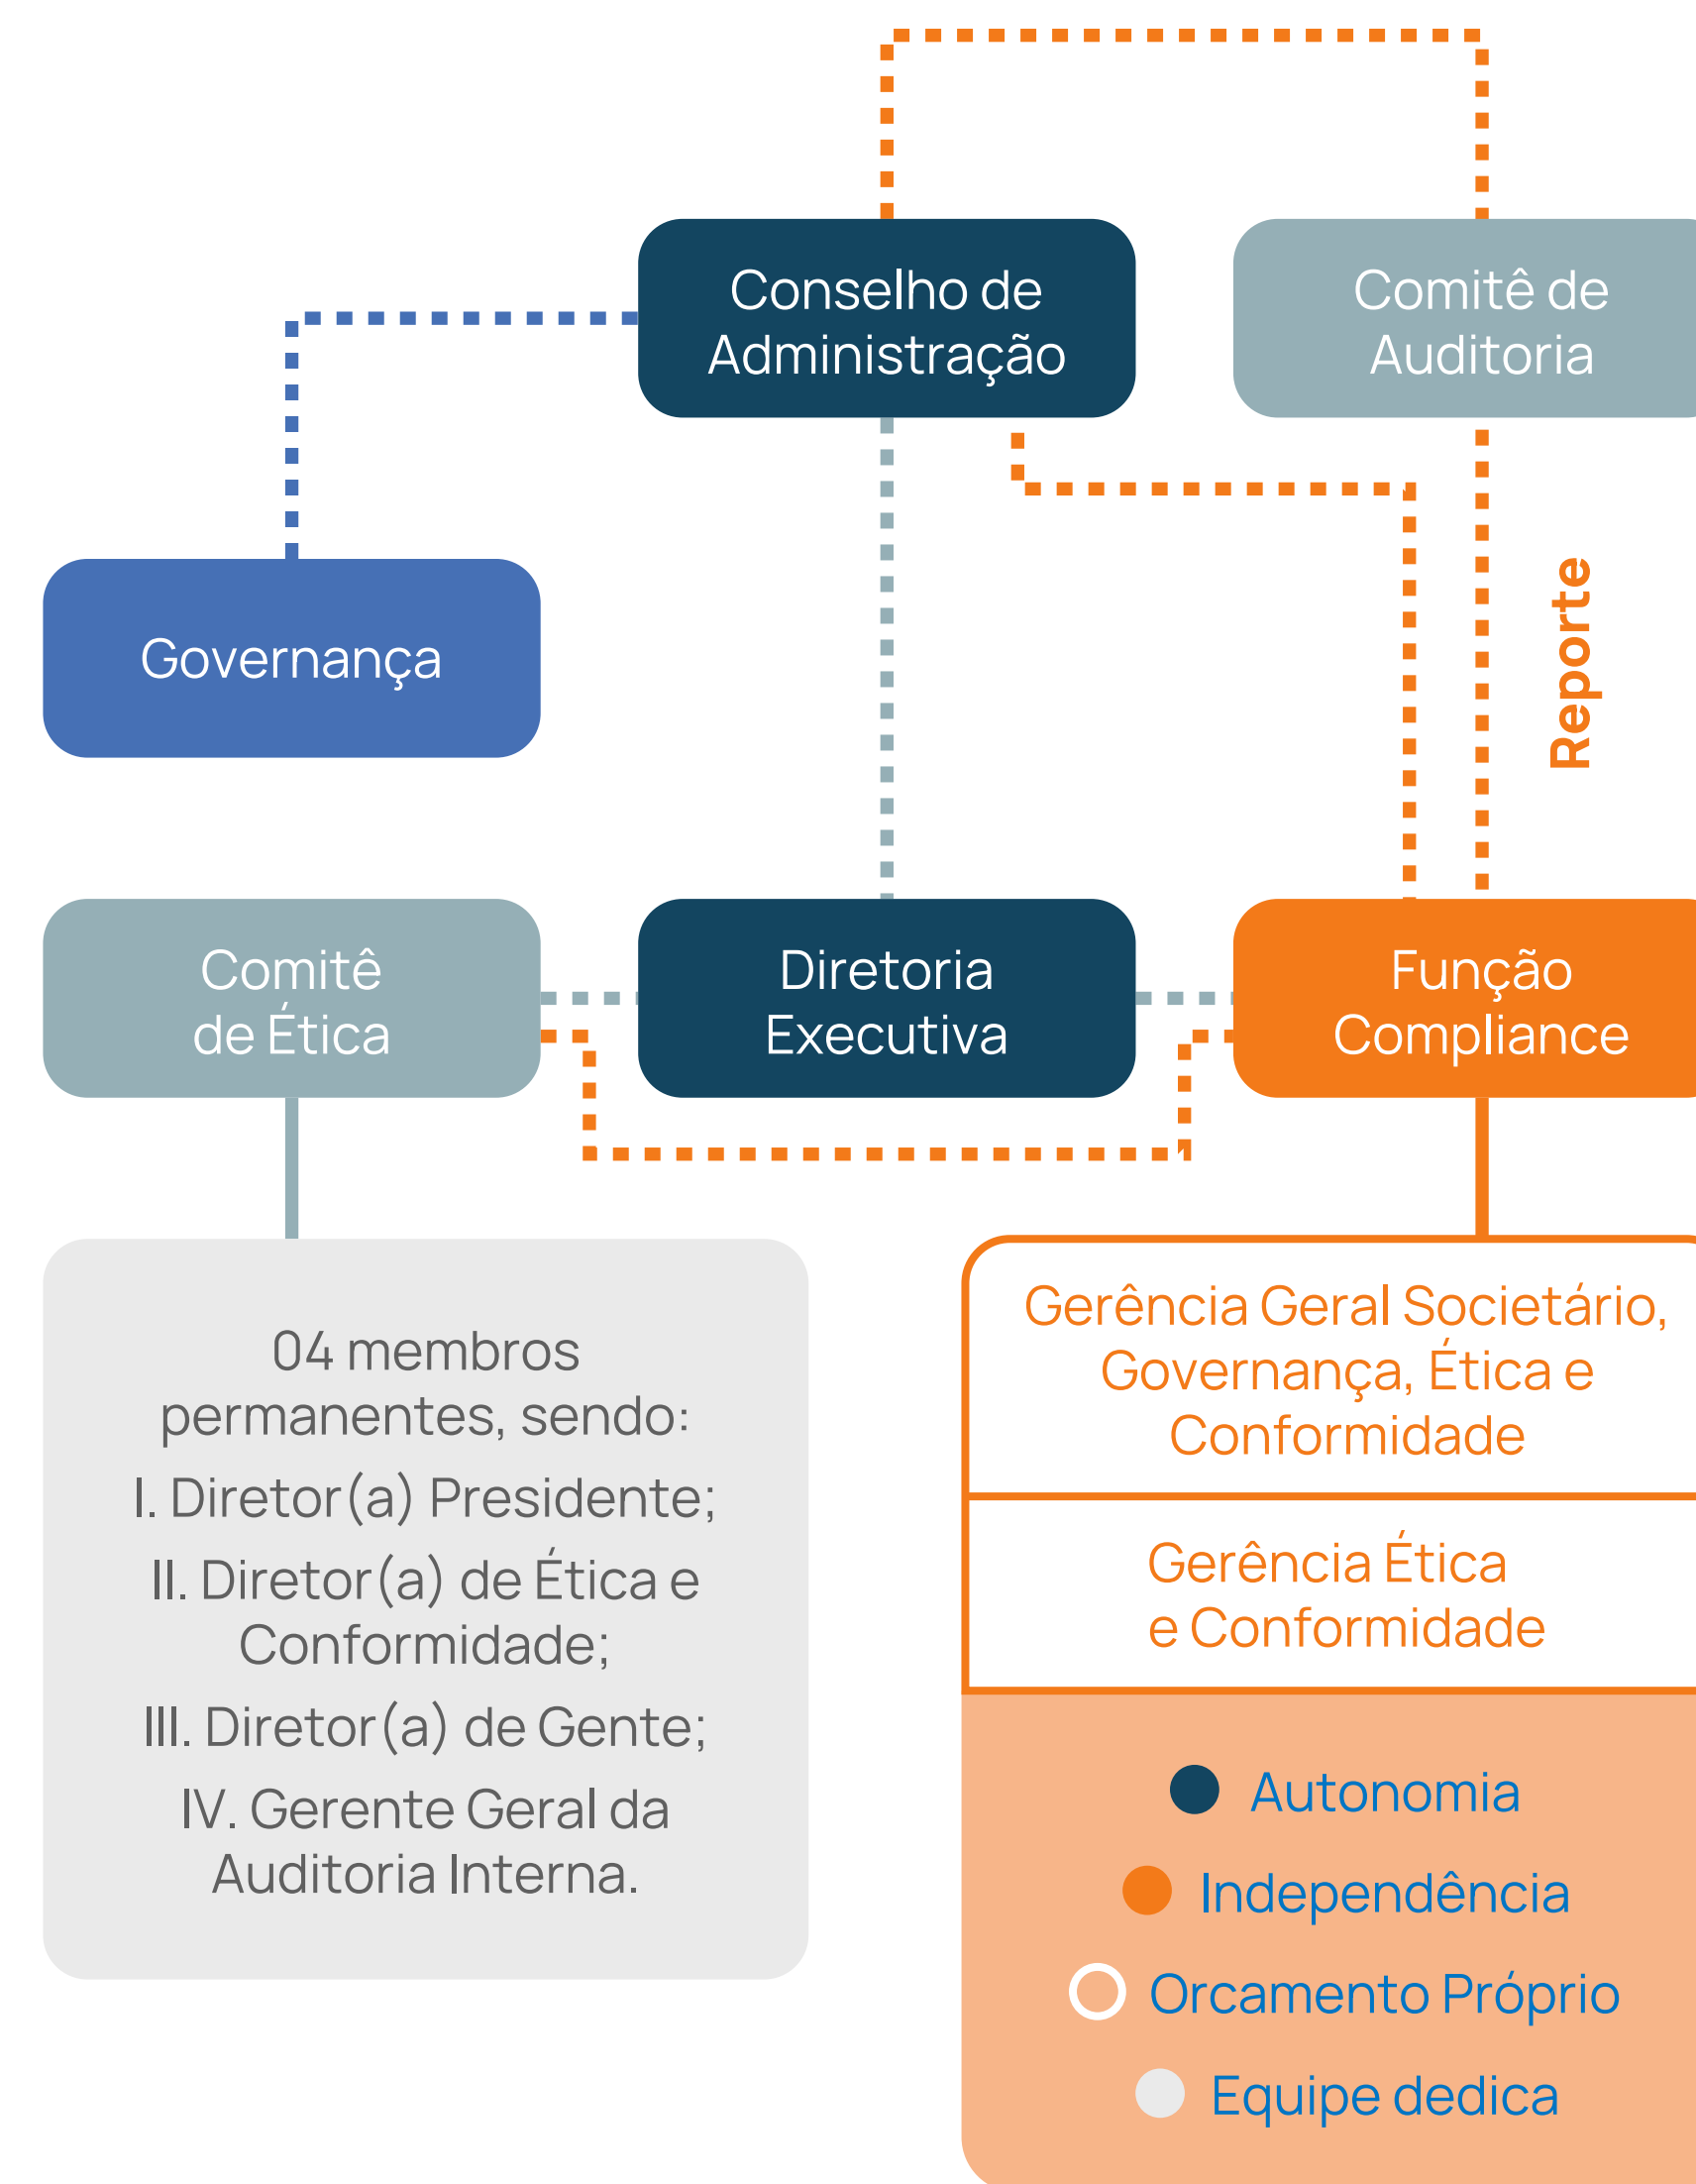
Conselho de Administração

Comitê de Auditoria

Reporte

Governança

Comitê de Ética

Diretoria Executiva

Função Compliance

04 membros permanentes, sendo:

I. Diretor(a) Presidente;

II. Diretor(a) de Ética e Conformidade;

III. Diretor(a) de Gente;

IV. Gerente Geral da Auditoria Interna.

Gerência Geral Societário, Governança, Ética e Conformidade

Gerência Ética e Conformidade

Autonomia

Independência

Orcamento Próprio

Equipe dedica